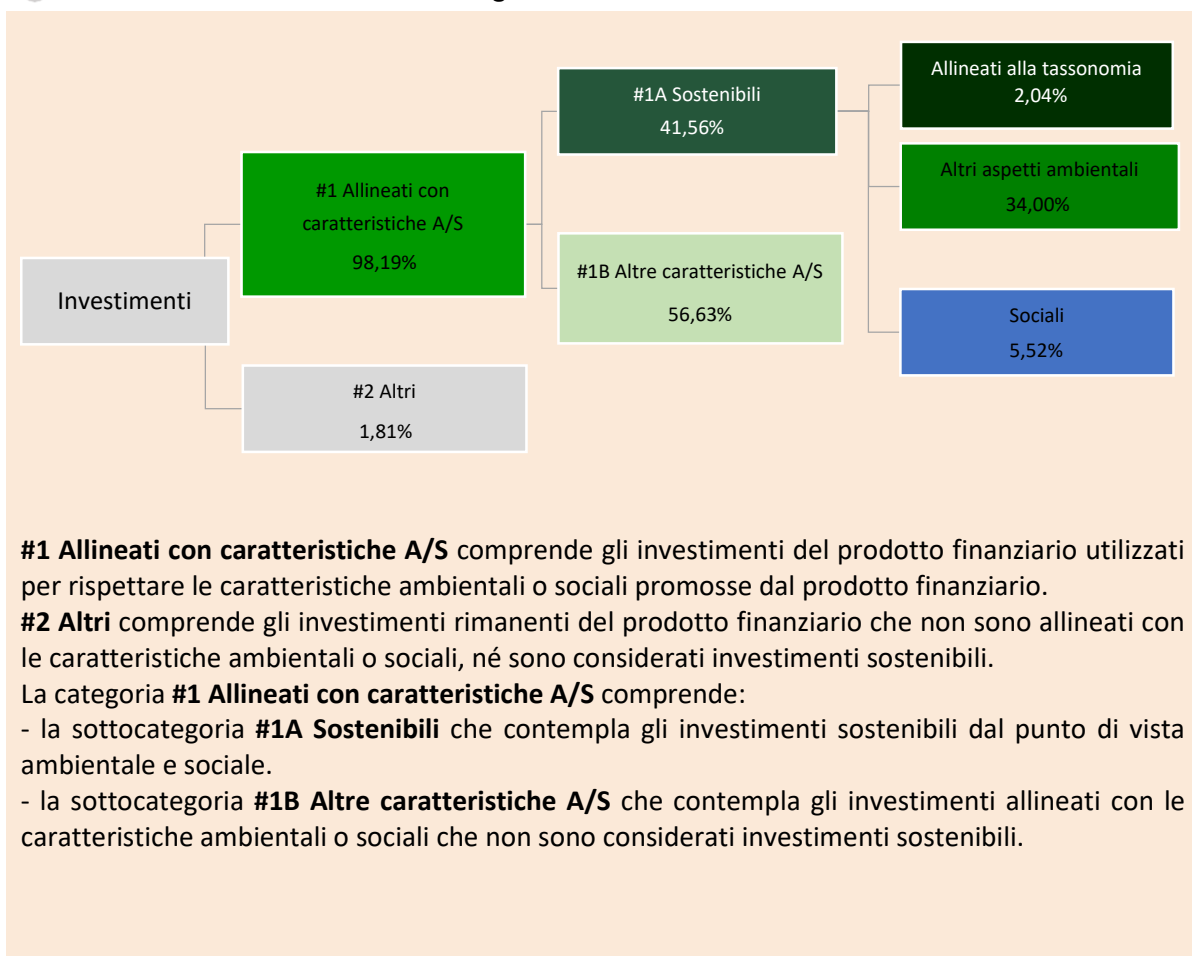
Investimenti

#1 Allineati con caratteristiche A/S
98,19%

#2 Altri
1,81%

#1A Sostenibili
41,56%

#1B Altre caratteristiche A/S
56,63%

Allineati alla tassonomia
2,04%

Altri aspetti ambientali
34,00%

Sociali
5,52%

**#1 Allineati con caratteristiche A/S** comprende gli investimenti del prodotto finanziario utilizzati per rispettare le caratteristiche ambientali o sociali promosse dal prodotto finanziario.
**#2 Altri** comprende gli investimenti rimanenti del prodotto finanziario che non sono allineati con le caratteristiche ambientali o sociali, né sono considerati investimenti sostenibili.
La categoria **#1 Allineati con caratteristiche A/S** comprende:
- la sottocategoria **#1A Sostenibili** che contempla gli investimenti sostenibili dal punto di vista ambientale e sociale.
- la sottocategoria **#1B Altre caratteristiche A/S** che contempla gli investimenti allineati con le caratteristiche ambientali o sociali che non sono considerati investimenti sostenibili.